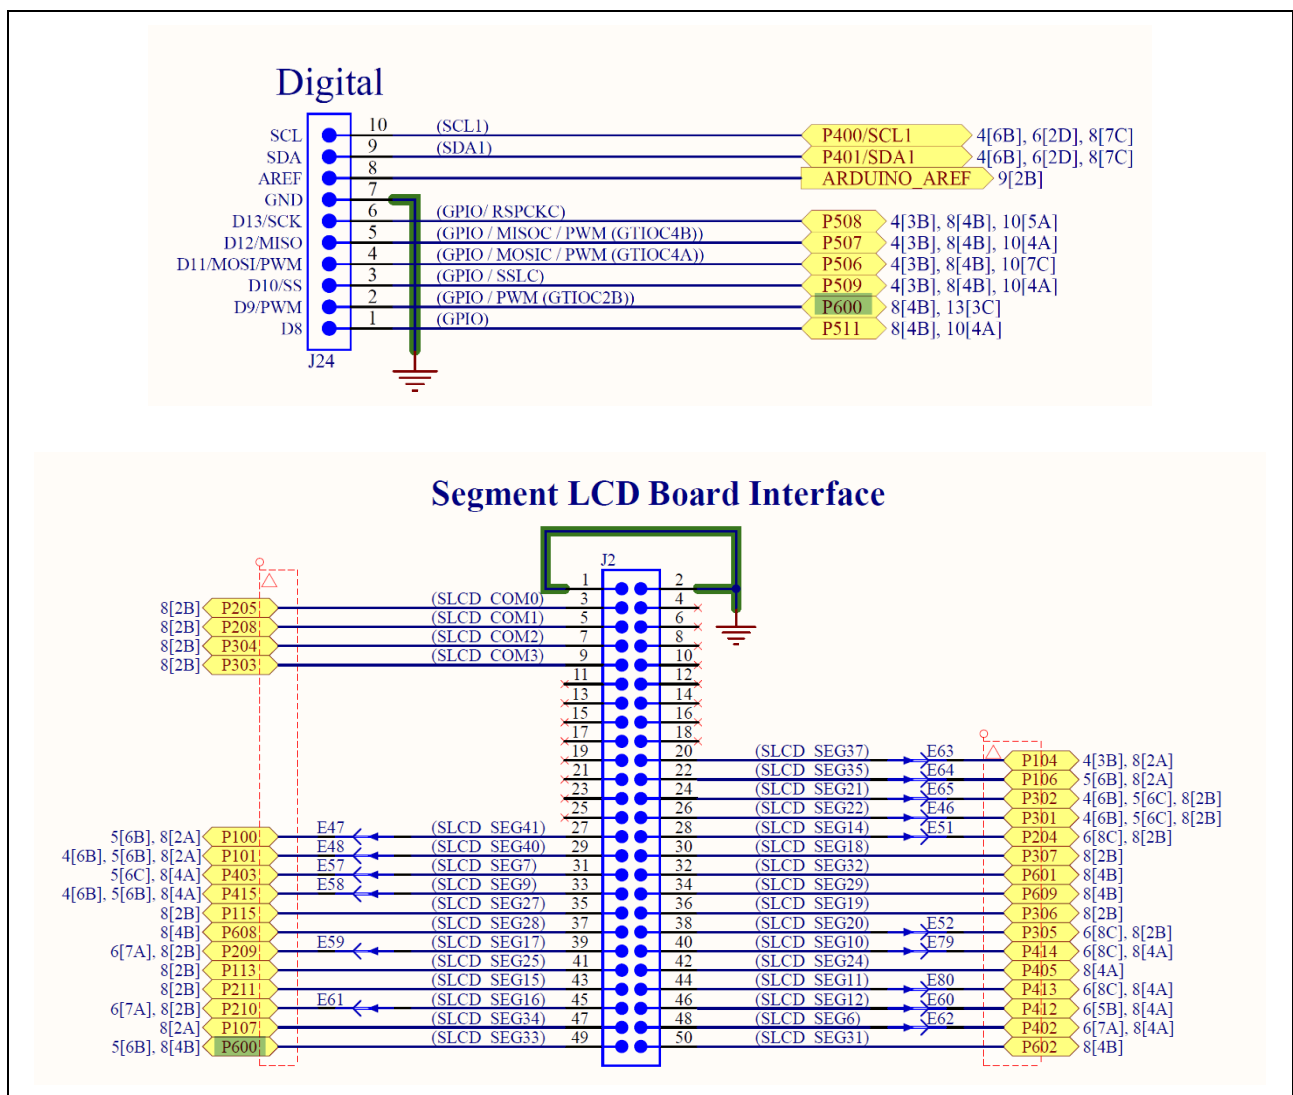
Digital

SCL
SDA
AREF
GND
D13/SCK
D12/MISO
D11/MOSI/PWM
D10/SS
D9/PWM
D8
J24

10 (SCL1) P400/SCL1 4[6B], 6[2D], 8[7C]
9 (SDA1) P401/SDA1 4[6B], 6[2D], 8[7C]
8 ARDUINO_AREF 9[2B]
7
6 (GPIO/ RSPCKC) P508 4[3B], 8[4B], 10[5A]
5 (GPIO / MISOC / PWM (GTIOC4B)) P507 4[3B], 8[4B], 10[4A]
4 (GPIO / MOSIC / PWM (GTIOC4A)) P506 4[3B], 8[4B], 10[7C]
3 (GPIO / SSLC) P509 4[3B], 8[4B], 10[4A]
2 (GPIO / PWM (GTIOC2B)) P600 8[4B], 13[3C]
1 (GPIO) P511 8[4B], 10[4A]

Segment LCD Board Interface

J2
1 2
8[2B] P205 (SLCD_COM0) 3 4
8[2B] P208 (SLCD_COM1) 5 6
8[2B] P304 (SLCD_COM2) 7 8
8[2B] P303 (SLCD_COM3) 9 10
11 12
13 14
15 16
17 18
19 20 (SLCD_SEG37) E63 P104 4[3B], 8[2A]
21 22 (SLCD_SEG35) E64 P106 5[6B], 8[2A]
23 24 (SLCD_SEG21) E65 P302 4[6B], 5[6C], 8[2B]
25 26 (SLCD_SEG22) E46 P301 4[6B], 5[6C], 8[2B]
5[6B], 8[2A] P100 E47 (SLCD_SEG41) 27 28 (SLCD_SEG14) E51 P204 6[8C], 8[2B]
4[6B], 5[6B], 8[2A] P101 E48 (SLCD_SEG40) 29 30 (SLCD_SEG18) P307 8[2B]
5[6C], 8[4A] P403 E57 (SLCD_SEG7) 31 32 (SLCD_SEG32) P601 8[4B]
4[6B], 5[6B], 8[4A] P415 E58 (SLCD_SEG9) 33 34 (SLCD_SEG29) P609 8[4B]
8[2B] P115 (SLCD_SEG27) 35 36 (SLCD_SEG19) P306 8[2B]
8[4B] P608 (SLCD_SEG28) 37 38 (SLCD_SEG20) E52 P305 6[8C], 8[2B]
6[7A], 8[2B] P209 E59 (SLCD_SEG17) 39 40 (SLCD_SEG10) E79 P414 6[8C], 8[4A]
8[2B] P113 (SLCD_SEG25) 41 42 (SLCD_SEG24) P405 8[4A]
8[2B] P211 (SLCD_SEG15) 43 44 (SLCD_SEG11) E80 P413 6[8C], 8[4A]
6[7A], 8[2B] P210 E61 (SLCD_SEG16) 45 46 (SLCD_SEG12) E60 P412 6[5B], 8[4A]
8[2A] P107 (SLCD_SEG34) 47 48 (SLCD_SEG6) E62 P402 6[7A], 8[4A]
5[6B], 8[4B] P600 (SLCD_SEG33) 49 50 (SLCD_SEG31) P602 8[4B]